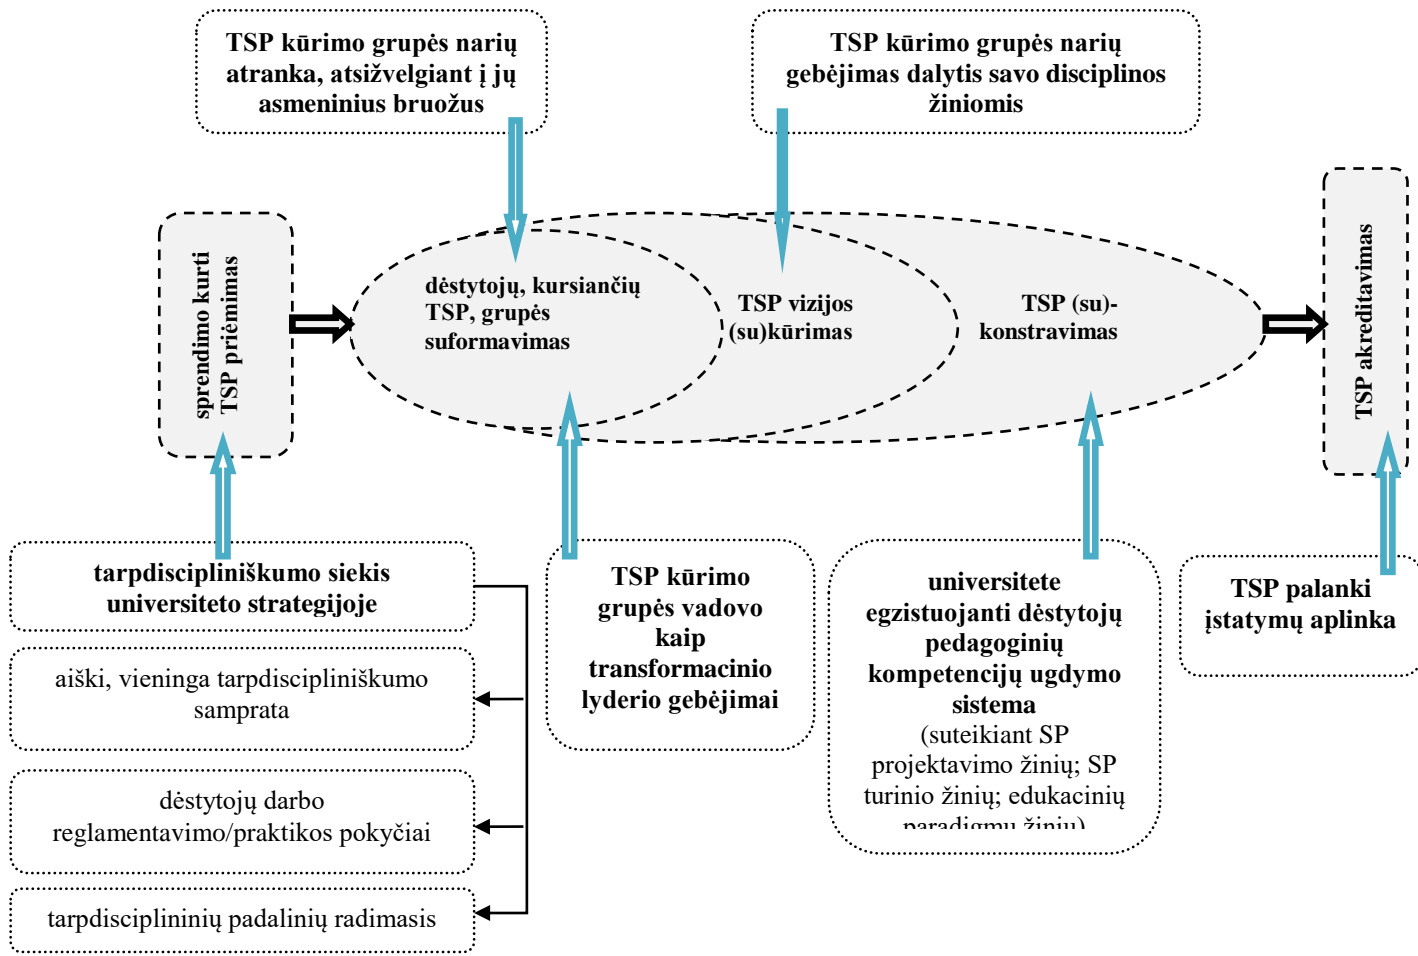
TSP kūrimo grupės narių atranka, atsižvelgiant į jų asmeninius bruožus

TSP kūrimo grupės narių gebėjimas dalytis savo disciplinos žiniomis

sprendimo kurti TSP priėmimas

dėstytojų, kursiančių TSP, grupės suformavimas

TSP vizijos (su)kūrimas

TSP (su)-konstravimas

TSP akreditavimas

tarpdiscipliniškumo siekis universiteto strategijoje

aiški, vieninga tarpdiscipliniškumo samprata

dėstytojų darbo reglamentavimo/praktikos pokyčiai

tarpdisciplininių padalinių radimasis

TSP kūrimo grupės vadovo kaip transformacinio lyderio gebėjimai

universitete egzistuojanti dėstytojų pedagoginių kompetencijų ugdymo sistema (suteikiant SP projektavimo žinių; SP turinio žinių; edukacinių paradigmų žinių)

TSP palanki įstatymų aplinka